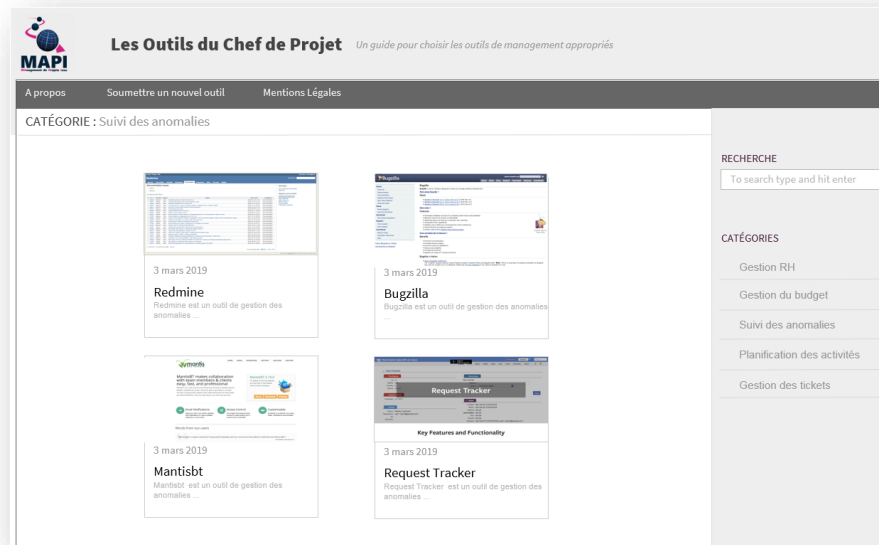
MAPI

Les Outils du Chef de Projet Un guide pour choisir les outils de management appropriés

A propos Soumettre un nouvel outil Mentions Légales

CATÉGORIE : Suivi des anomalies

3 mars 2019
Redmine
Redmine est un outil de gestion des anomalies ...

Bugzilla

3 mars 2019
Bugzilla
Bugzilla est un outil de gestion des anomalies ...

mantis

3 mars 2019
Mantisbt
Mantisbt est un outil de gestion des anomalies ...

Request Tracker
Key Features and Functionality

3 mars 2019
Request Tracker
Request Tracker est un outil de gestion des anomalies ...

RECHERCHE
To search type and hit enter

CATÉGORIES
Gestion RH
Gestion du budget
Suivi des anomalies
Planification des activités
Gestion des tickets